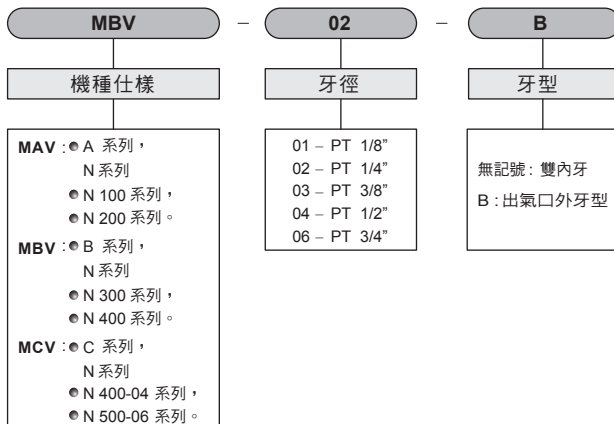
MBV – 02 – B

機種仕樣

MAV : A 系列，
N系列
N 100 系列，
N 200 系列。
MBV : B 系列，
N系列
N 300 系列，
N 400 系列。
MCV : C 系列，
N系列
N 400-04 系列，
N 500-06 系列。

牙徑

01 – PT 1/8"
02 – PT 1/4"
03 – PT 3/8"
04 – PT 1/2"
06 – PT 3/4"

牙型

無記號 : 雙內牙
B : 出氣口外牙型